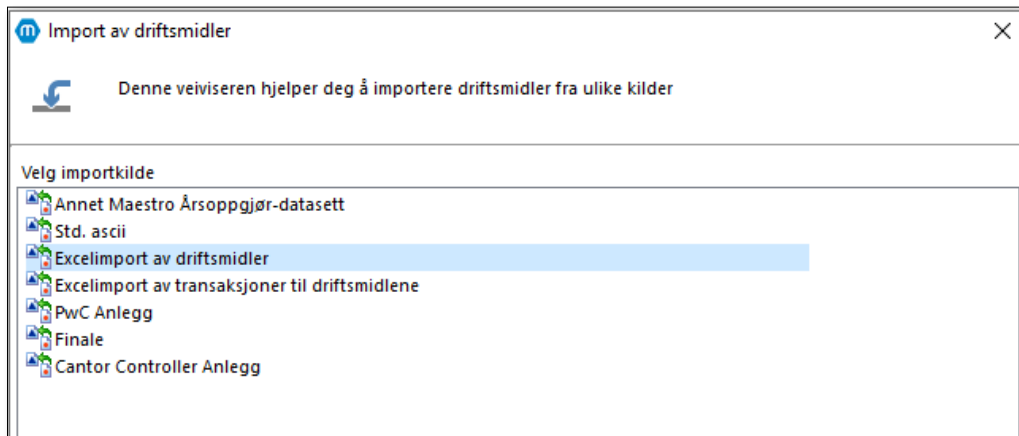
Import av driftsmidler

Denne veiviseren hjelper deg å importere driftsmidler fra ulike kilder

Velg importkilde

Annet Maestro Årsoppgjør-datasett
Std. ascii
Excelimport av driftsmidler
Excelimport av transaksjoner til driftsmidlene
PwC Anlegg
Finale
Cantor Controller Anlegg